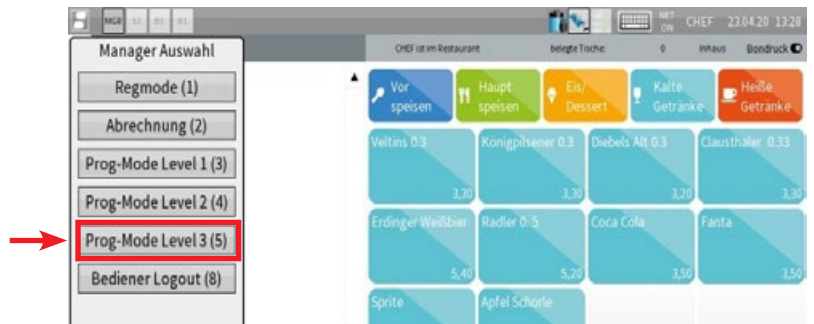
MGR S1 S2 S3

NET ON CHEF 23.04.20 13:28

Manager Auswahl

Regmode (1)

Abrechnung (2)

Prog-Mode Level 1 (3)

Prog-Mode Level 2 (4)

Prog-Mode Level 3 (5)

Bediener Logout (8)

CHEF ist im Restaurant belegte Tische 0 Inhaus Bondruck

Vor speisen

Haupt speisen

Eis/ Dessert

Kalte Getränke

Heiße Getränke

| Veltins 0.3 3,30 | Konigpilsener 0.3 3,30 | Diebels Alt 0.3 3,20 | Clausthaler 0.33 3,30 |
|---|---|---|---|
| Erdinger Weißbier 5,40 | Radler 0.5 5,20 | Coca Cola 3,50 | Fanta 3,50 |
| Sprite | Apfel Schorle | | |